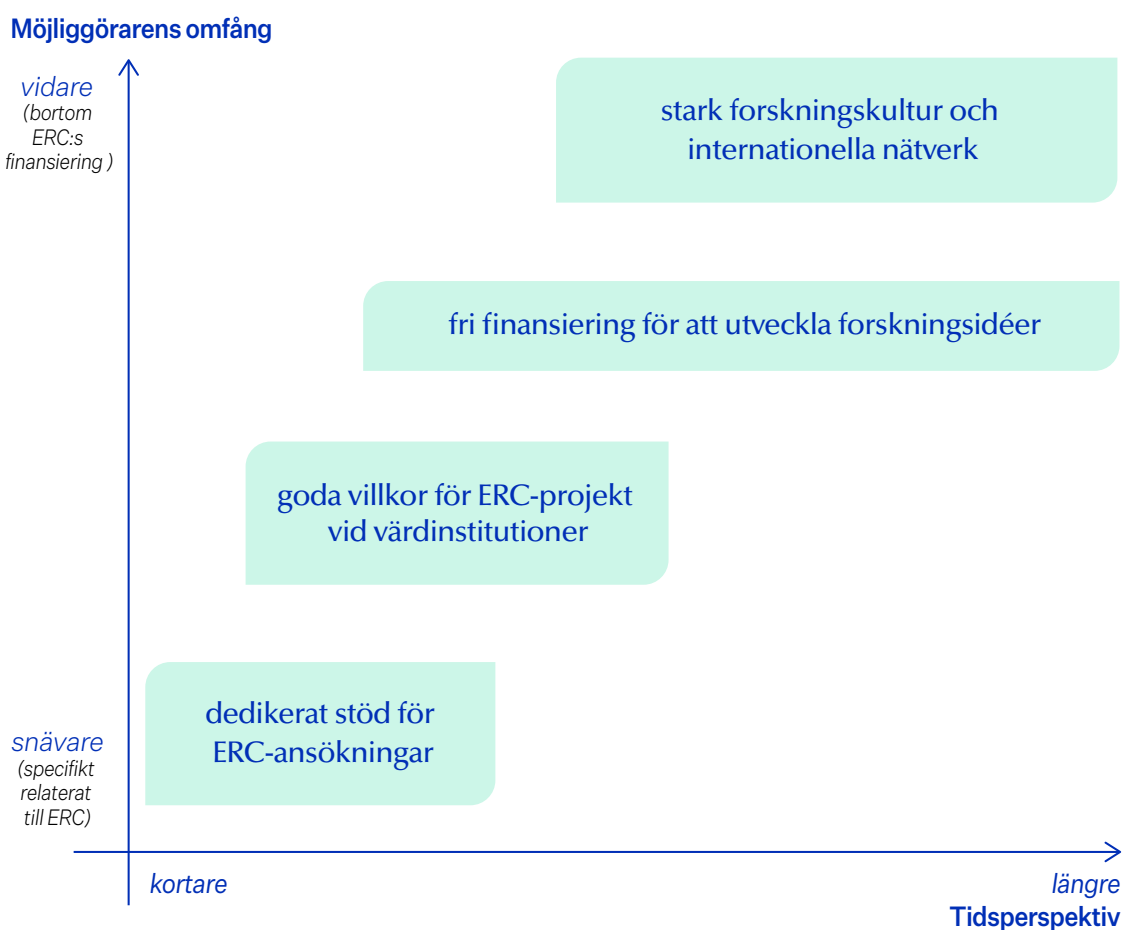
Möjliggörarens omfång

vidare
(bortom ERC:s finansiering )

stark forskningskultur och internationella nätverk

fri finansiering för att utveckla forskningsidéer

goda villkor för ERC-projekt vid värdinstitutioner

dedikerat stöd för ERC-ansökningar

snävare
(specifikt relaterat till ERC)

kortare

längre
Tidsperspektiv